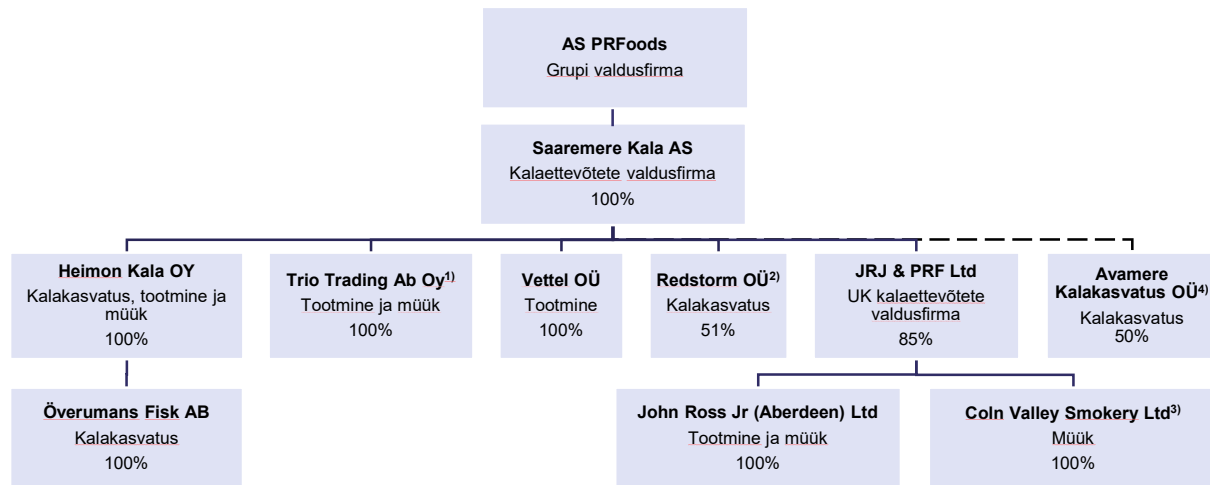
AS PRFoods
Grupi valdusfirma

Saaremere Kala AS
Kalaettevõtete valdusfirma
100%

Heimon Kala OY
Kalakasvatus, tootmine ja müük
100%

Trio Trading Ab Oy$^{1)}$
Tootmine ja müük
100%

Vettel OÜ
Tootmine
100%

Redstorm OÜ$^{2)}$
Kalakasvatus
51%

JRJ & PRF Ltd
UK kalaettevõtete valdusfirma
85%

Avamere Kalakasvatus OÜ$^{4)}$
Kalakasvatus
50%

Överumans Fisk AB
Kalakasvatus
100%

John Ross Jr (Aberdeen) Ltd
Tootmine ja müük
100%

Coln Valley Smokery Ltd$^{3)}$
Müük
100%